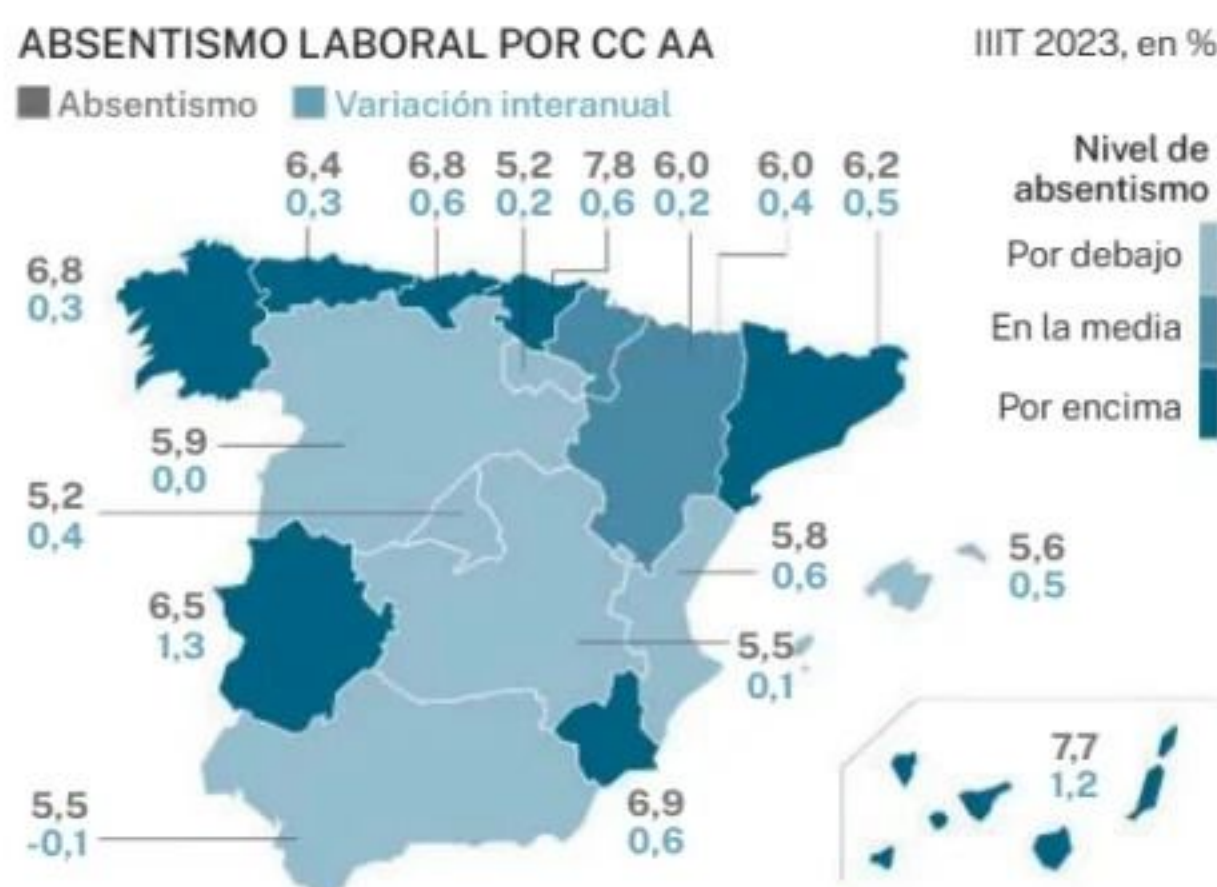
ABSENTISMO LABORAL POR CC AA

IIIT 2023, en %

Absentismo Variación interanual

Nivel de absentismo

Por debajo

En la media

Por encima

6,4
0,3

6,8
0,6

5,2
0,2

7,8
0,6

6,0
0,2

6,0
0,4

6,2
0,5

6,8
0,3

5,9
0,0

5,2
0,4

5,8
0,6

5,6
0,5

6,5
1,3

5,5
0,1

7,7
1,2

5,5
-0,1

6,9
0,6